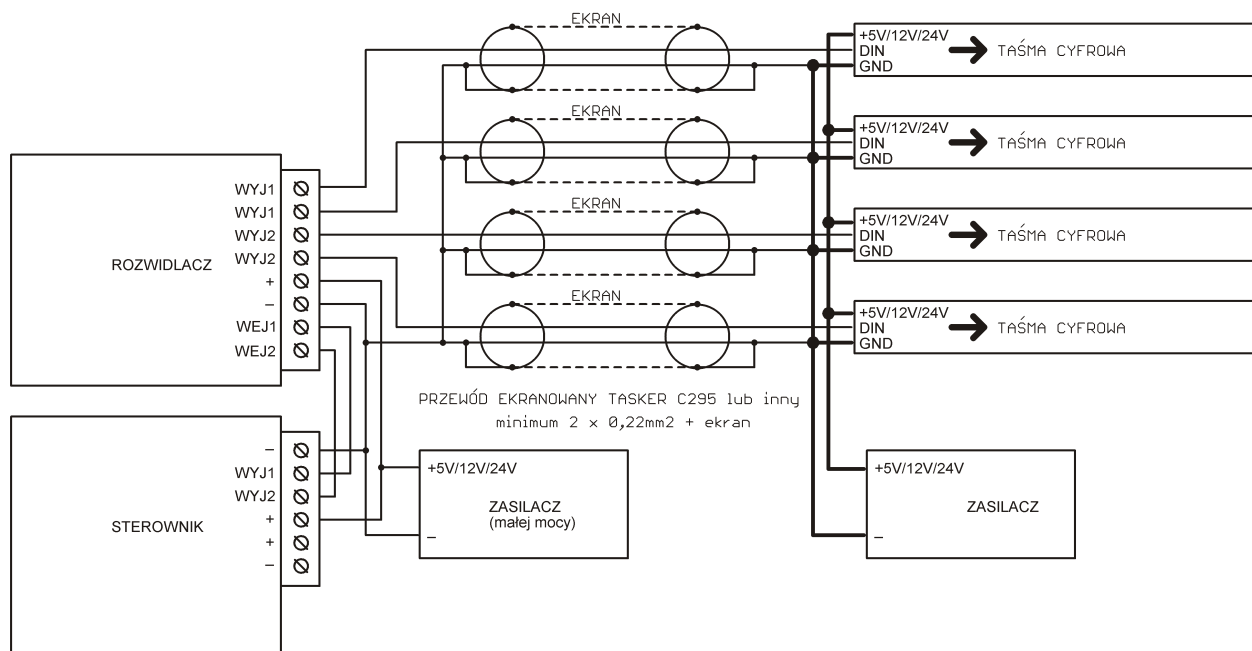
EKRAN

+5V/12V/24V
DIN
GND
TAŚMA CYFROWA

EKRAN

+5V/12V/24V
DIN
GND
TAŚMA CYFROWA

EKRAN

+5V/12V/24V
DIN
GND
TAŚMA CYFROWA

EKRAN

+5V/12V/24V
DIN
GND
TAŚMA CYFROWA

ROZWIDLACZ

WYJ1
WYJ1
WYJ2
WYJ2
+
–
WEJ1
WEJ2

PRZEWÓD EKRANOWANY TASKER C295 lub inny
minimum 2 x 0,22mm2 + ekran

STEROWNIK

–
WYJ1
WYJ2
+
+
–

+5V/12V/24V
ZASILACZ
(małej mocy)
–

+5V/12V/24V
ZASILACZ
–